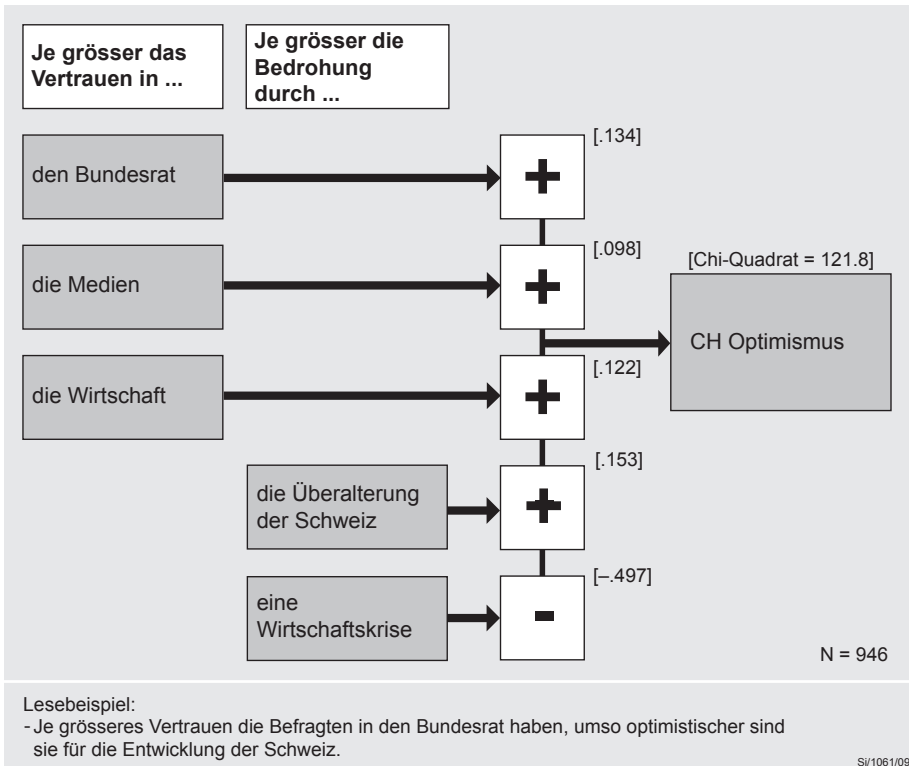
Je grösser das Vertrauen in ...

Je grösser die Bedrohung durch ...

den Bundesrat

+

[.134]

die Medien

+

[.098]

[Chi-Quadrat = 121.8]

CH Optimismus

die Wirtschaft

+

[.122]

die Überalterung der Schweiz

+

[.153]

eine Wirtschaftskrise

-

[–.497]

N = 946

Lesebeispiel:
- Je grösseres Vertrauen die Befragten in den Bundesrat haben, umso optimistischer sind sie für die Entwicklung der Schweiz.

Si/1061/09